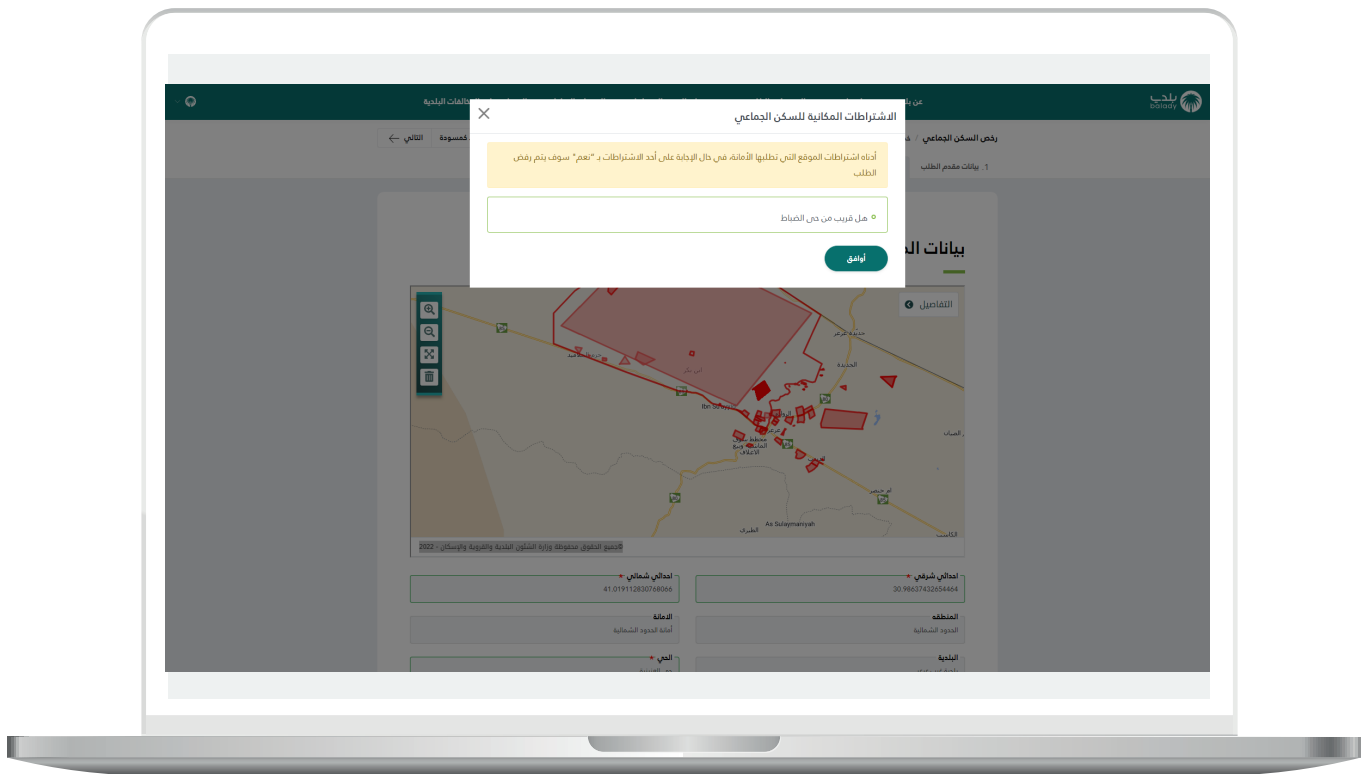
بلدي
balady

عن بلـ

خالفات البلدية

رخص السكن الجماعي /

التالي

كمسودة

1. بيانات مقدم الطلب

الاشتراطات المكانية للسكن الجماعي

أدناه اشتراطات الموقع التي تطلبها الأمانة، في حال الإجابة على أحد الاشتراطات بـ "نعم" سوف يتم رفض الطلب

هل قريب من حي الضباط

أوافق

بيانات الـ

التفاصيل

Ibn Suwayt

As Sulaymaniyah

©جميع الحقوق محفوظة لوزارة الشئون البلدية والقروية والإسكان - 2022

احداثي شرقي *
30.98637432654464

احداثي شمالي *
41.019112830768066

المنطقه
الحدود الشمالية

الامانة
أمانة الحدود الشمالية

البلدية

الحي *